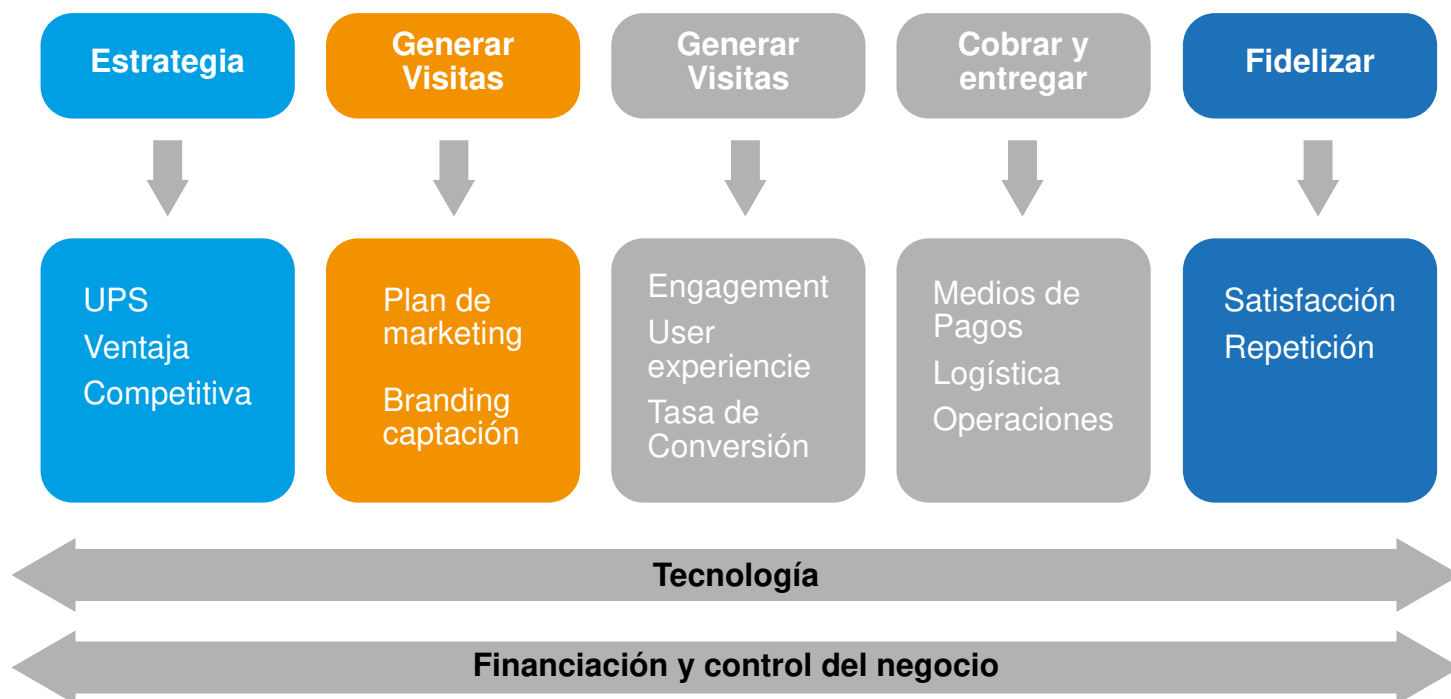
Estrategia

Generar Visitas

Generar Visitas

Cobrar y entregar

Fidelizar

UPS
Ventaja
Competitiva

Plan de marketing

Branding captación

Engagement
User experiencie
Tasa de Conversión

Medios de Pagos
Logística
Operaciones

Satisfacción
Repetición

Tecnología

Financiación y control del negocio